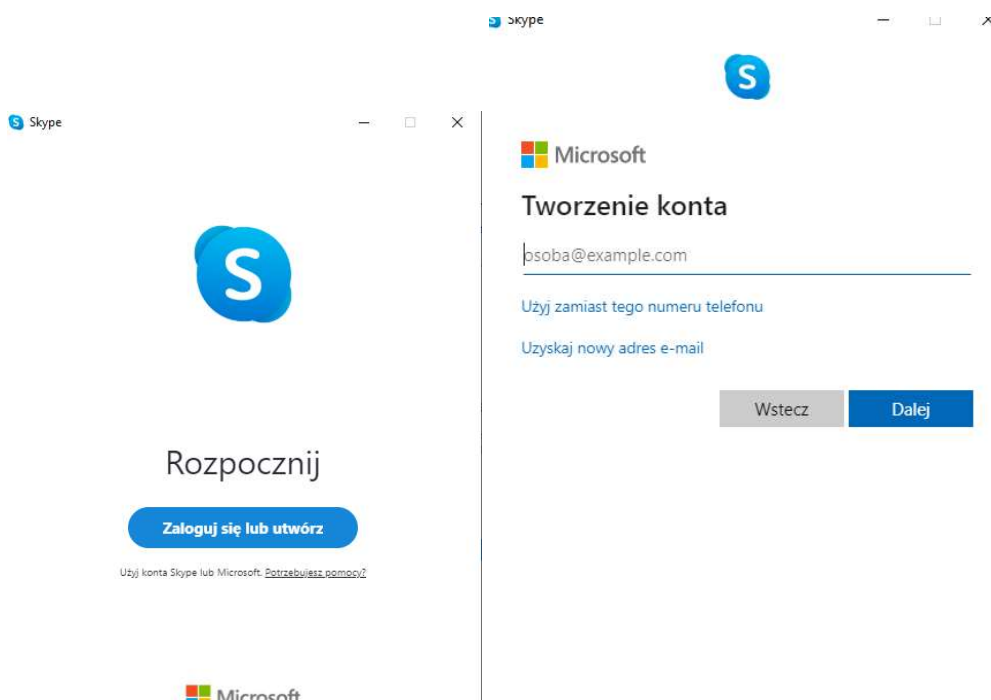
Skype

Skype

Rozpocznij

Zaloguj się lub utwórz

Użyj konta Skype lub Microsoft. Potrzebujesz pomocy?

Microsoft

Microsoft

Tworzenie konta

osoba@example.com

Użyj zamiast tego numeru telefonu

Uzyskaj nowy adres e-mail

Wstecz

Dalej